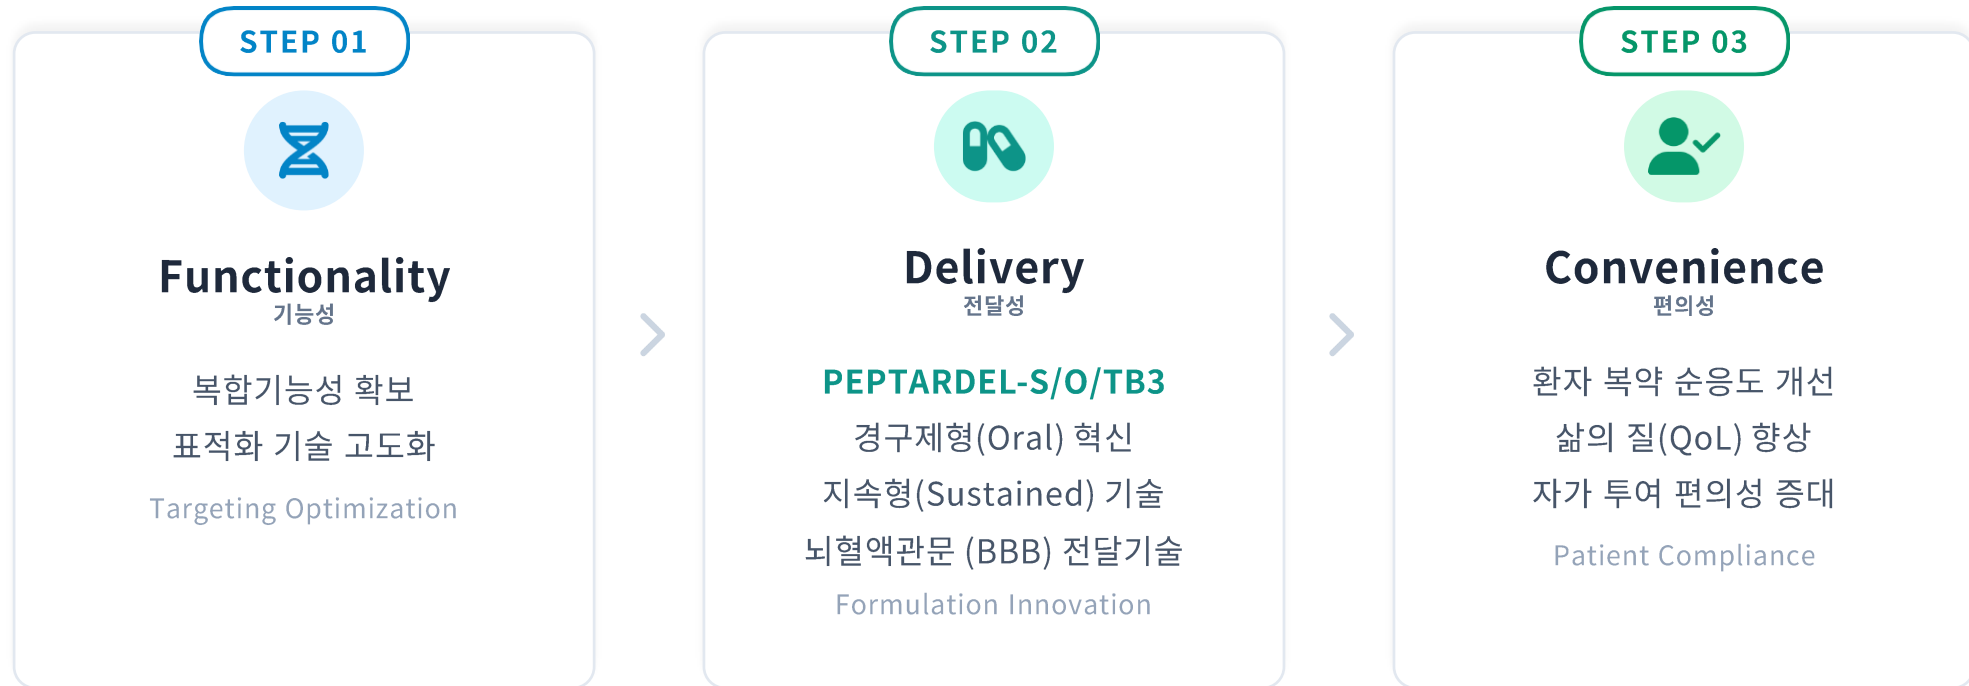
STEP 01

Functionality
기능성

복합기능성 확보
표적화 기술 고도화

Targeting Optimization

STEP 02

Delivery
전달성

PEPTARDEL-S/O/TB3
경구제형(Oral) 혁신
지속형(Sustained) 기술
뇌혈액관문 (BBB) 전달기술

Formulation Innovation

STEP 03

Convenience
편의성

환자 복약 순응도 개선
삶의 질(QoL) 향상
자가 투여 편의성 증대

Patient Compliance